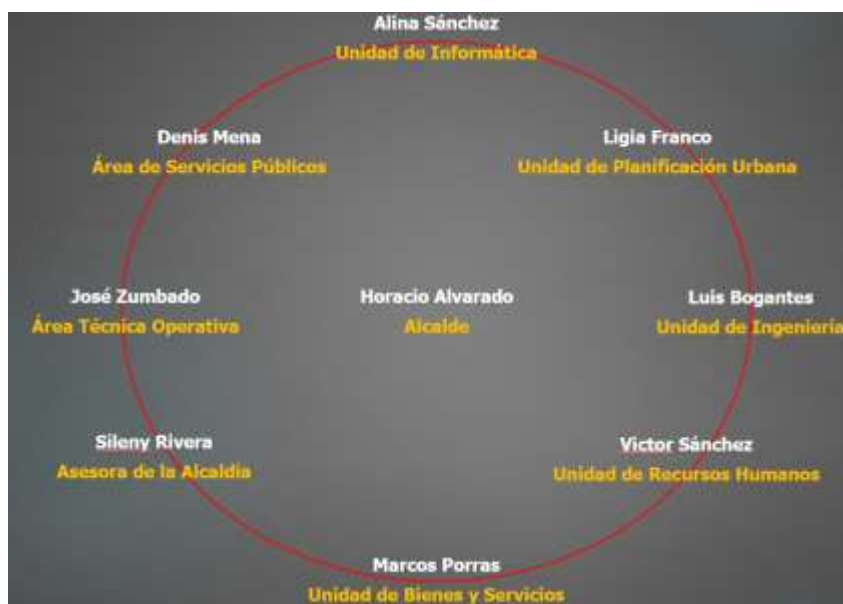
Alina Sánchez
Unidad de Informática

Denis Mena
Área de Servicios Públicos

Ligia Franco
Unidad de Planificación Urbana

José Zumbado
Área Técnica Operativa

Horacio Alvarado
Alcalde

Luis Bogantes
Unidad de Ingeniería

Sileny Rivera
Asesora de la Alcaldía

Victor Sánchez
Unidad de Recursos Humanos

Marcos Porras
Unidad de Bienes y Servicios